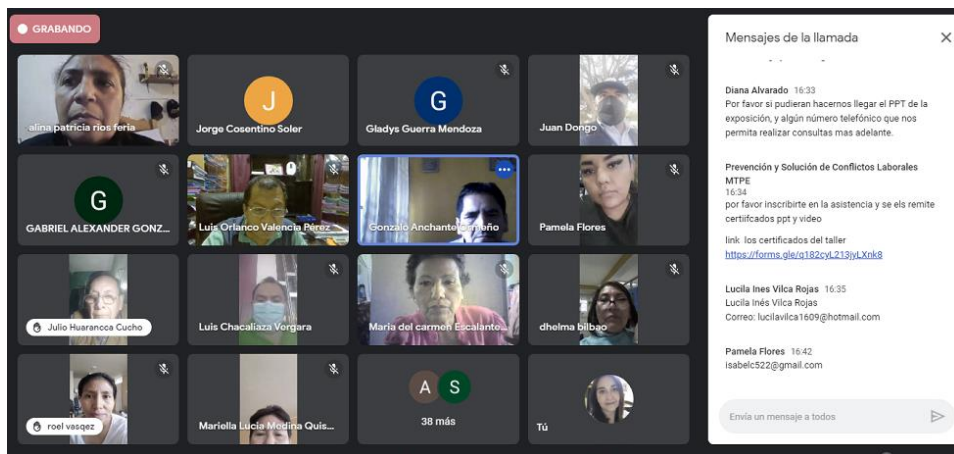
GRABANDO

alina patricia rios feria

J
Jorge Cosentino Soler

G
Gladys Guerra Mendoza

Juan Dongo

G
GABRIEL ALEXANDER GONZ...

Luis Orlanco Valencia Pérez

Gonzalo Anchante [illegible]

Pamela Flores

Julio Huarancca Cucho

Luis Chacaliaza Vergara

Maria del carmen Escalante...

dhelma bilbao

roel vasqez

Mariella Lucia Medina Quis...

A S
38 más

Tú

Mensajes de la llamada

Diana Alvarado 16:33
Por favor si pudieran hacernos llegar el PPT de la exposición, y algún número telefónico que nos permita realizar consultas mas adelante.

Prevención y Solución de Conflictos Laborales MTPE
16:34
por favor inscribirte en la asistencia y se els remite certiifcados ppt y video

link los certificados del taller
https://forms.gle/q182cyL213jyLXnk8

Lucila Ines Vilca Rojas 16:35
Lucila Inés Vilca Rojas
Correo: lucilavilca1609@hotmail.com

Pamela Flores 16:42
isabelc522@gmail.com

Envía un mensaje a todos